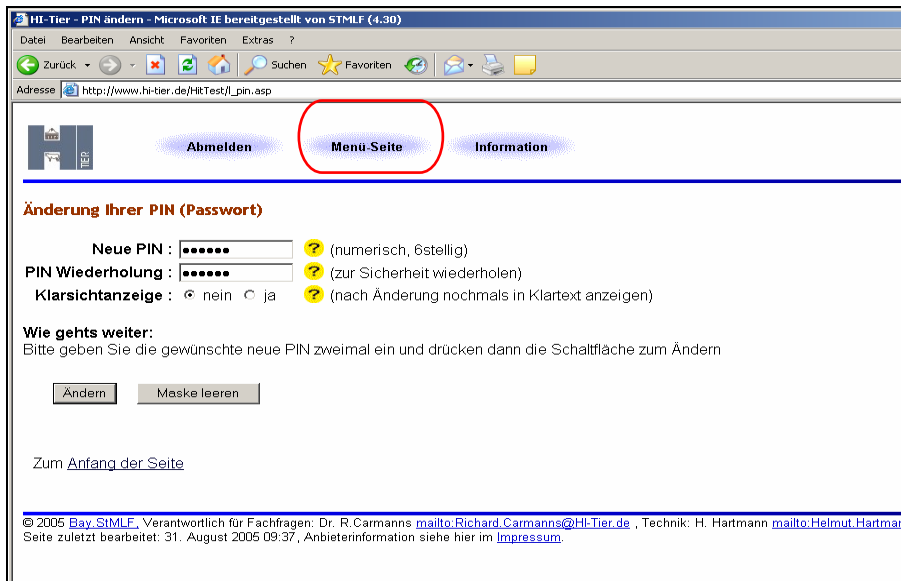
HI-Tier - PIN ändern - Microsoft IE bereitgestellt von STMLF (4.30)

Datei Bearbeiten Ansicht Favoriten Extras ?

Zurück Suchen Favoriten

Adresse http://www.hi-tier.de/HitTest/l_pin.asp

Abmelden Menü-Seite Information

Änderung Ihrer PIN (Passwort)

Neue PIN : •••••• ? (numerisch, 6stellig)
PIN Wiederholung : •••••• ? (zur Sicherheit wiederholen)
Klarsichtanzeige : nein ja ? (nach Änderung nochmals in Klartext anzeigen)

Wie gehts weiter:
Bitte geben Sie die gewünschte neue PIN zweimal ein und drücken dann die Schaltfläche zum Ändern

Ändern Maske leeren

Zum Anfang der Seite

© 2005 Bay.StMLF, Verantwortlich für Fachfragen: Dr. R.Carmanns mailto:Richard.Carmanns@HI-Tier.de , Technik: H. Hartmann mailto:Helmut.Hartman
Seite zuletzt bearbeitet: 31. August 2005 09:37, Anbieterinformation siehe hier im Impressum.